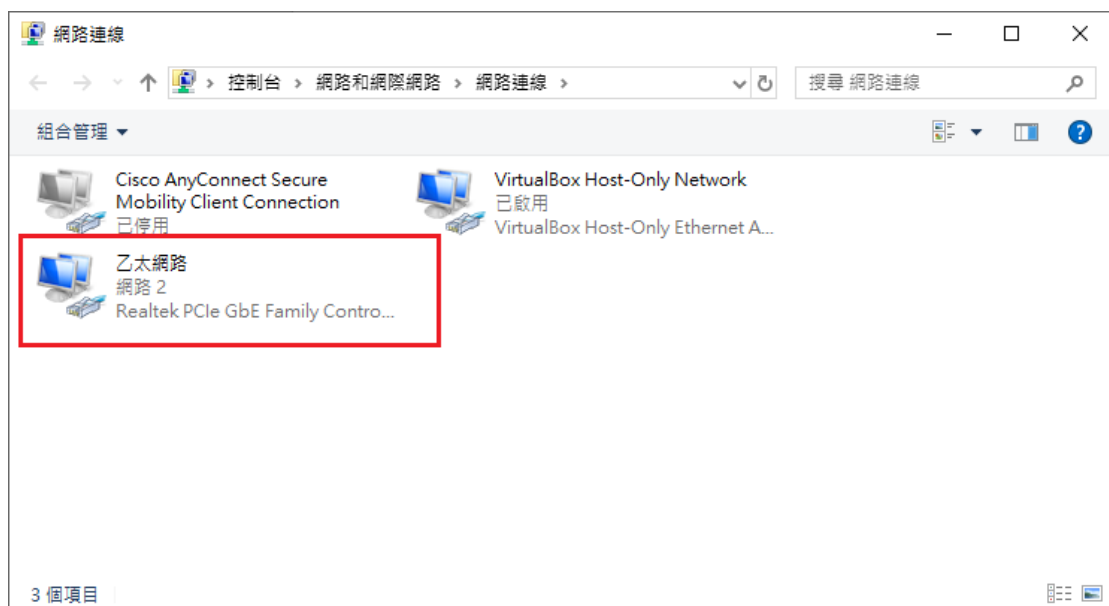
網路連線

← → ↑ > 控制台 > 網路和網際網路 > 網路連線 >

搜尋 網路連線

組合管理 ▾

Cisco AnyConnect Secure Mobility Client Connection
已停用

VirtualBox Host-Only Network
已啟用
VirtualBox Host-Only Ethernet A...

乙太網路
網路 2
Realtek PCIe GbE Family Contro...

3 個項目